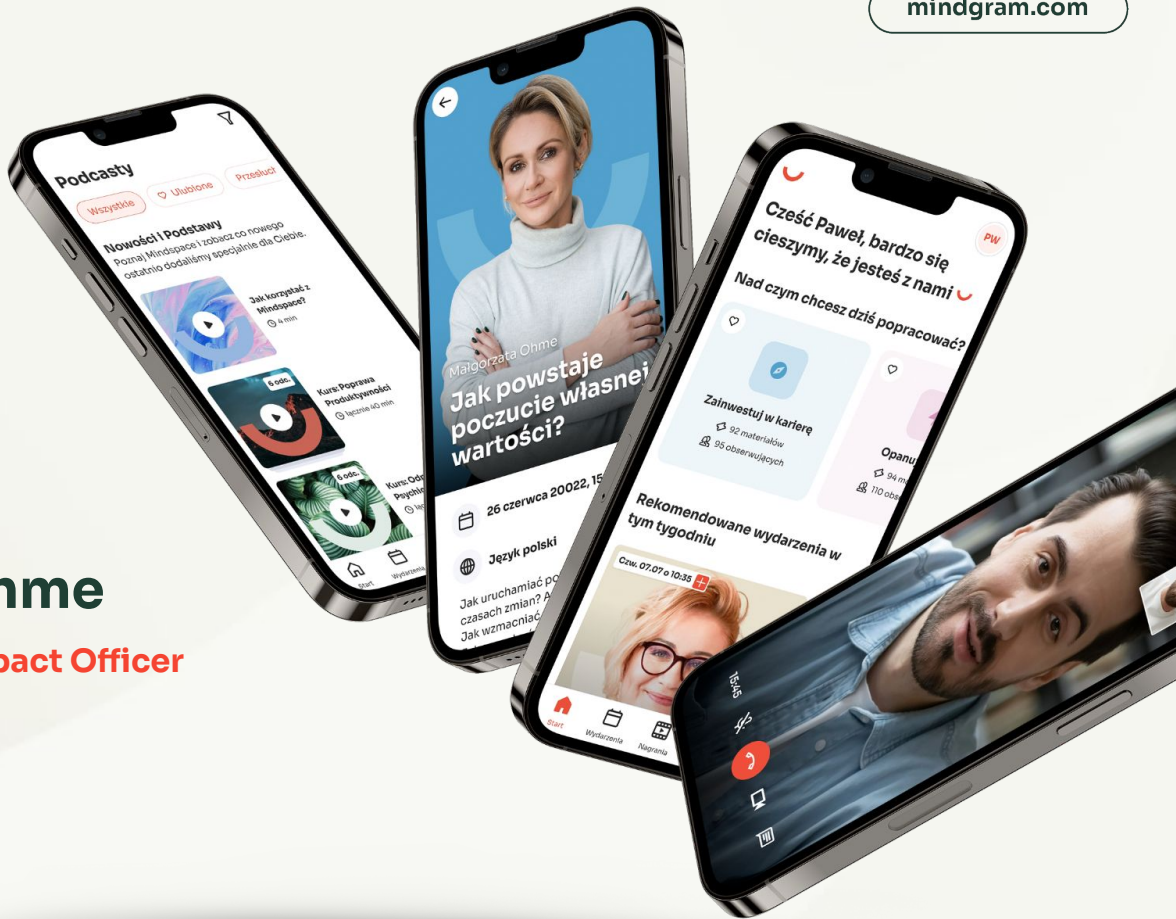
mindgram.com

Podcasty
Wszystkie
Ulubione
Przesłuc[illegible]
Nowości i Podstawy
Poznaj Mindspace i zobacz co nowego ostatnio dodaliśmy specjalnie dla Ciebie.
Jak korzystać z Mindspace?
4 min
5 odc.
Kurs: Poprawa Produktywności
łącznie 40 min
6 odc.
Kurs: Od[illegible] Psych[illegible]
Start
Wydarzenia

Małgorzata Ohme
Jak powstaje poczucie własnej wartości?
26 czerwca 20022, 15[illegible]
Język polski
Jak uruchamiać po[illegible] czasach zmian? A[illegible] Jak wzmacniać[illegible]

Cześć Paweł, bardzo się cieszymy, że jesteś z nami
PW
Nad czym chcesz dziś popracować?
Zainwestuj w karierę
92 materiałów
95 obserwujących
Opanu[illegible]
94 m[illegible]
110 obs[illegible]
Rekomendowane wydarzenia w tym tygodniu
Czw. 07.07 o 10:35
Start
Wydarzenia
Nagrania

15:45

hme
pact Officer